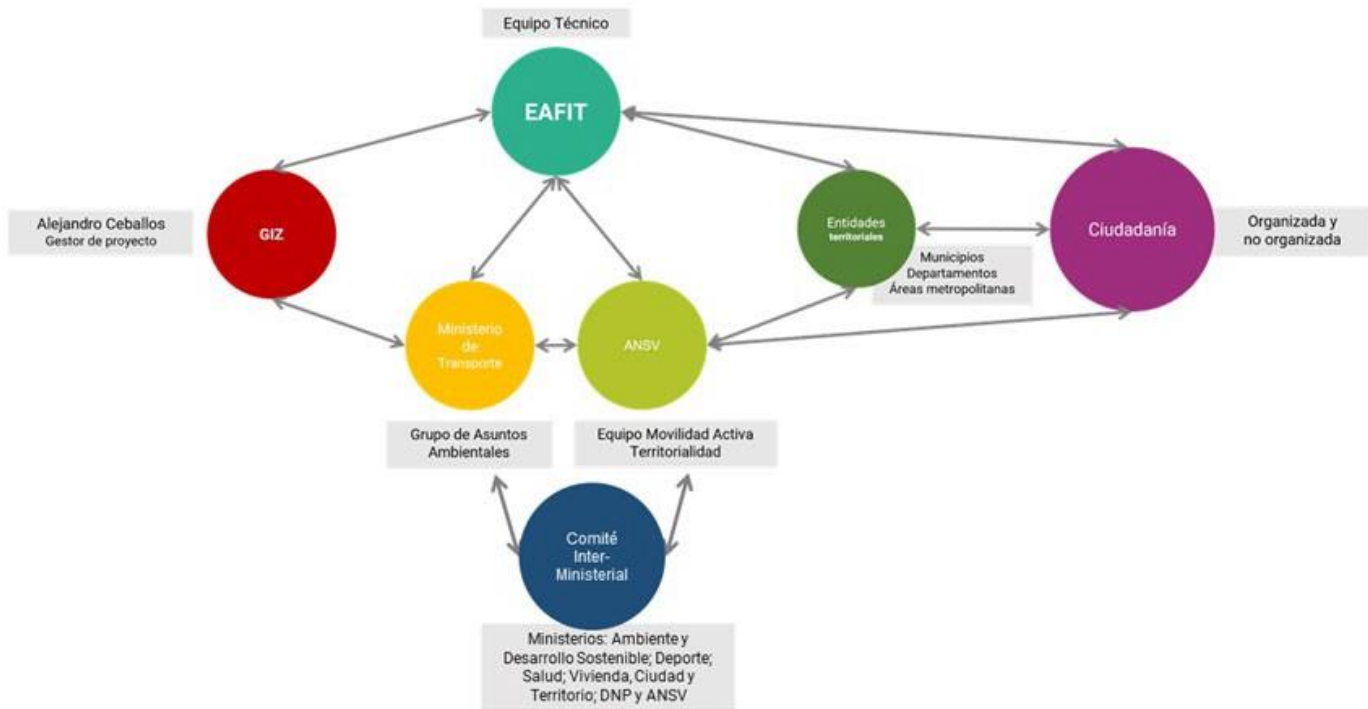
Equipo Técnico

EAFIT

Alejandro Ceballos
Gestor de proyecto

GIZ

Entidades territoriales

Municipios
Departamentos
Áreas metropolitanas

Ciudadanía

Organizada y no organizada

Ministerio de Transporte

ANSV

Grupo de Asuntos Ambientales

Equipo Movilidad Activa Territorialidad

Comité Inter-Ministerial

Ministerios: Ambiente y Desarrollo Sostenible; Deporte; Salud; Vivienda, Ciudad y Territorio; DNP y ANSV